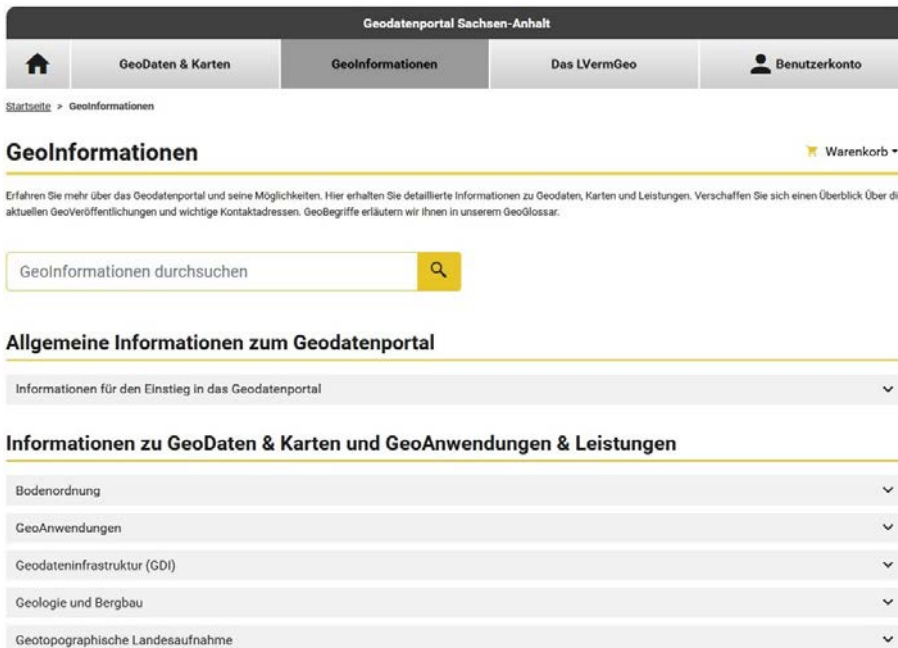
Geodatenportal Sachsen-Anhalt

GeoDaten & Karten

GeoInformationen

Das LVermGeo

Benutzerkonto

Startseite > GeoInformationen

GeoInformationen

Warenkorb

Erfahren Sie mehr über das Geodatenportal und seine Möglichkeiten. Hier erhalten Sie detaillierte Informationen zu Geodaten, Karten und Leistungen. Verschaffen Sie sich einen Überblick Über di aktuellen GeoVeröffentlichungen und wichtige Kontaktadressen. GeoBegriffe erläutern wir Ihnen in unserem GeoGlossar.

GeoInformationen durchsuchen

Allgemeine Informationen zum Geodatenportal

Informationen für den Einstieg in das Geodatenportal

Informationen zu GeoDaten & Karten und GeoAnwendungen & Leistungen

Bodenordnung

GeoAnwendungen

Geodateninfrastruktur (GDI)

Geologie und Bergbau

Geotopographische Landesaufnahme